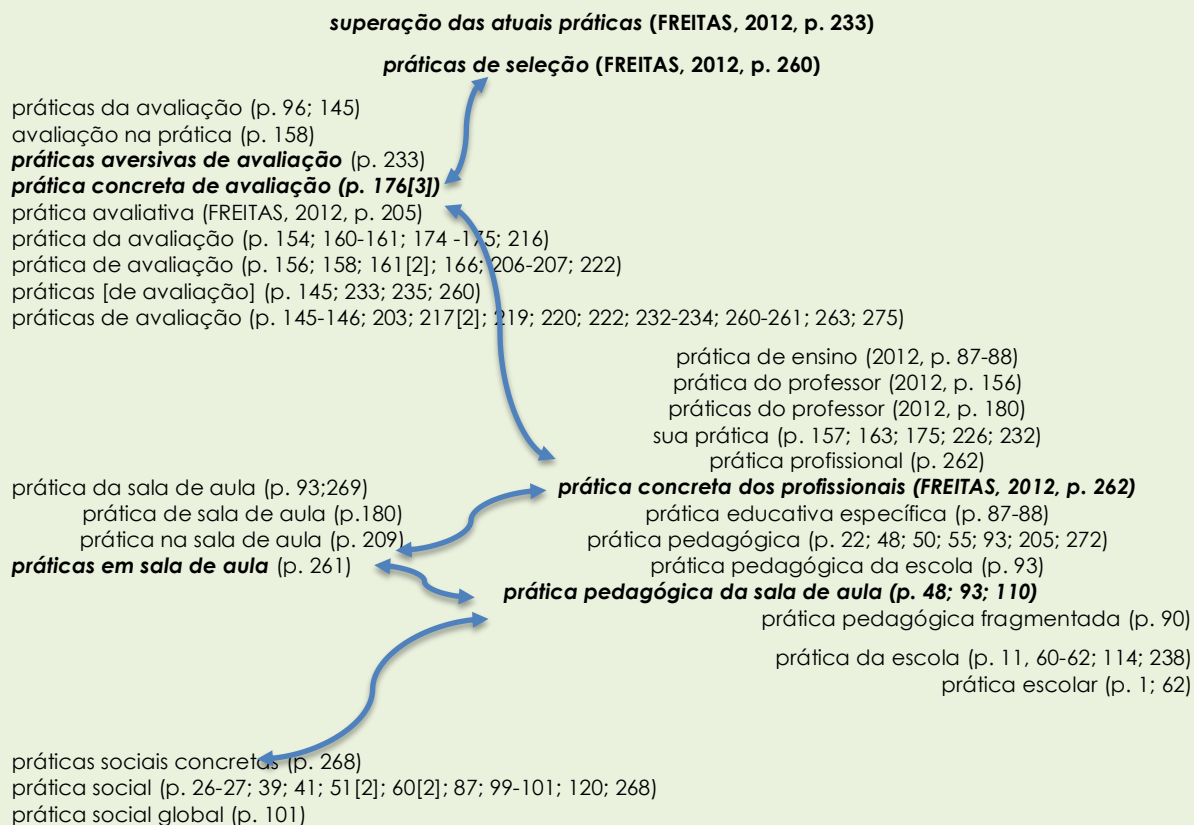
***superação das atuais práticas* (FREITAS, 2012, p. 233)**

***práticas de seleção* (FREITAS, 2012, p. 260)**

práticas da avaliação (p. 96; 145)
avaliação na prática (p. 158)
***práticas aversivas de avaliação*** (p. 233)
***prática concreta de avaliação (p. 176[3])***
prática avaliativa (FREITAS, 2012, p. 205)
prática da avaliação (p. 154; 160-161; 174 -175; 216)
prática de avaliação (p. 156; 158; 161[2]; 166; 206-207; 222)
práticas [de avaliação] (p. 145; 233; 235; 260)
práticas de avaliação (p. 145-146; 203; 217[2]; 219; 220; 222; 232-234; 260-261; 263; 275)

prática de ensino (2012, p. 87-88)
prática do professor (2012, p. 156)
práticas do professor (2012, p. 180)
sua prática (p. 157; 163; 175; 226; 232)
prática profissional (p. 262)

prática da sala de aula (p. 93;269)
prática de sala de aula (p.180)
prática na sala de aula (p. 209)
***práticas em sala de aula*** (p. 261)

***prática concreta dos profissionais (FREITAS, 2012, p. 262)***
prática educativa específica (p. 87-88)
prática pedagógica (p. 22; 48; 50; 55; 93; 205; 272)
prática pedagógica da escola (p. 93)
***prática pedagógica da sala de aula (p. 48; 93; 110)***
prática pedagógica fragmentada (p. 90)

prática da escola (p. 11, 60-62; 114; 238)
prática escolar (p. 1; 62)

práticas sociais concretas (p. 268)
prática social (p. 26-27; 39; 41; 51[2]; 60[2]; 87; 99-101; 120; 268)
prática social global (p. 101)